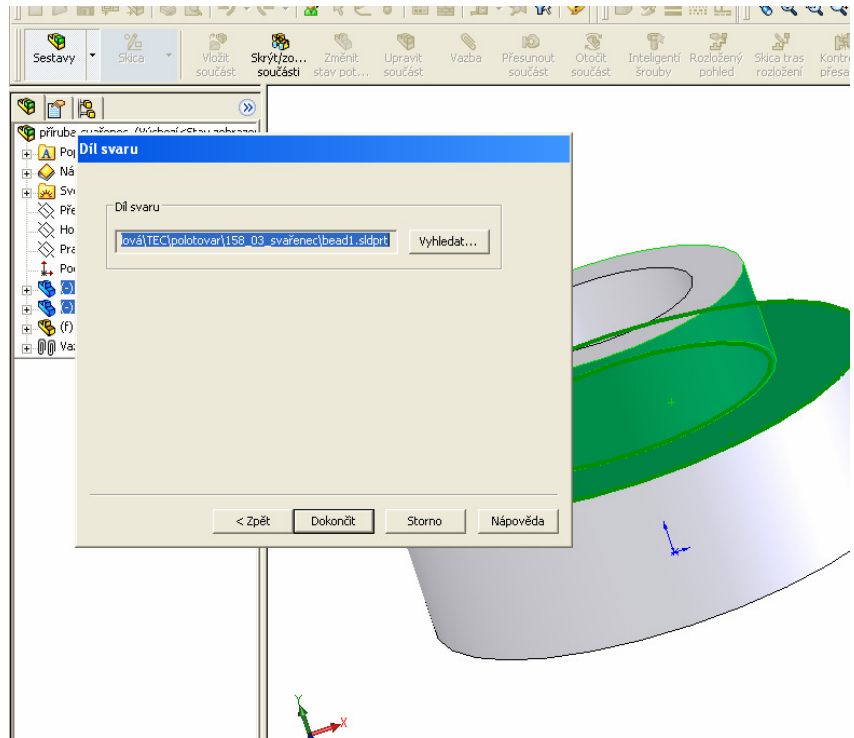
Sestavy

Skica

Vložit součást

Skrýt/zo... součásti

Změnit stav pot...

Upravit součást

Vazba

Přesunout součást

Otočit součást

Inteligentní šrouby

Rozložený pohled

Skica tras rozložení

Kontr přesa

příruba_svařenec (Výchozí<Stav zobraze

Po

Ná

Sv

Pře

Ho

Pra

Po

(-)

(-)

(f)

Va

Díl svaru

Díl svaru

ová\TEC\polotovar\158_03_svařenec\bead1.sldprt

Vyhledat...

< Zpět

Dokončit

Storno

Nápověda